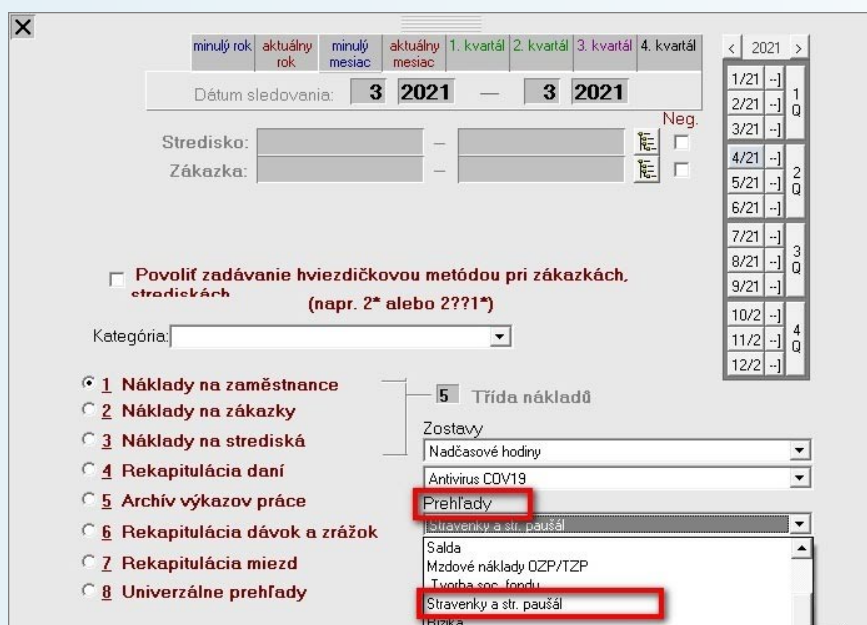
X

minulý rok | aktuálny rok | minulý mesiac | aktuálny mesiac | 1. kvartál | 2. kvartál | 3. kvartál | 4. kvartál

< 2021 >

Dátum sledovania: 3 2021 — 3 2021

1/21 --] 2/21 --] 3/21 --] 1 Q
4/21 --] 5/21 --] 6/21 --] 2 Q
7/21 --] 8/21 --] 9/21 --] 3 Q
10/2 --] 11/2 --] 12/2 --] 4 Q

Neg.

Stredisko: —

Zákazka: —

Povoliť zadávanie hviezdičkovou metódou pri zákazkách, strediskách
(napr. 2* alebo 2??1*)

Kategória:

1 Náklady na zaměstnance
2 Náklady na zákazky
3 Náklady na strediská
4 Rekapitulácia daní
5 Archív výkazov práce
6 Rekapitulácia dávok a zrážok
7 Rekapitulácia miezd
8 Univerzálne prehľady

5 Třída nákladů

Zostavy
Nadčasové hodiny
Antivirus COV19
Prehľady
Stravenky a str. paušál
Salda
Mzdové náklady OZP/TZP
Tvorba soc. fondu
Stravenky a str. paušál
Rizika